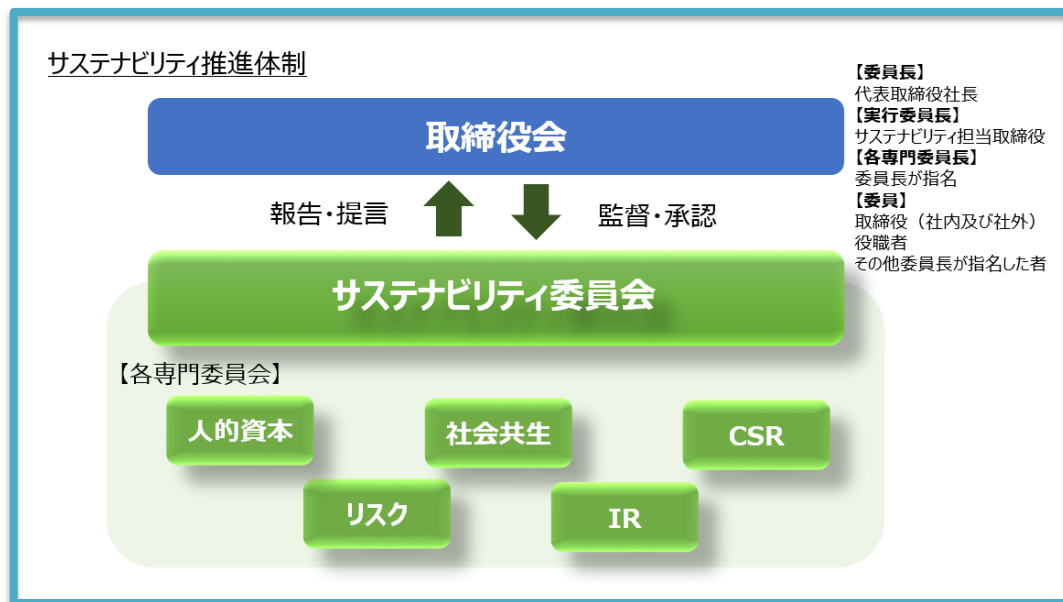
サステナビリティ推進体制

【委員長】
代表取締役社長
【実行委員長】
サステナビリティ担当取締役
【各専門委員長】
委員長が指名
【委員】
取締役（社内及び社外）
役職者
その他委員長が指名した者

取締役会

報告・提言

監督・承認

サステナビリティ委員会

【各専門委員会】

人的資本

社会共生

CSR

リスク

IR